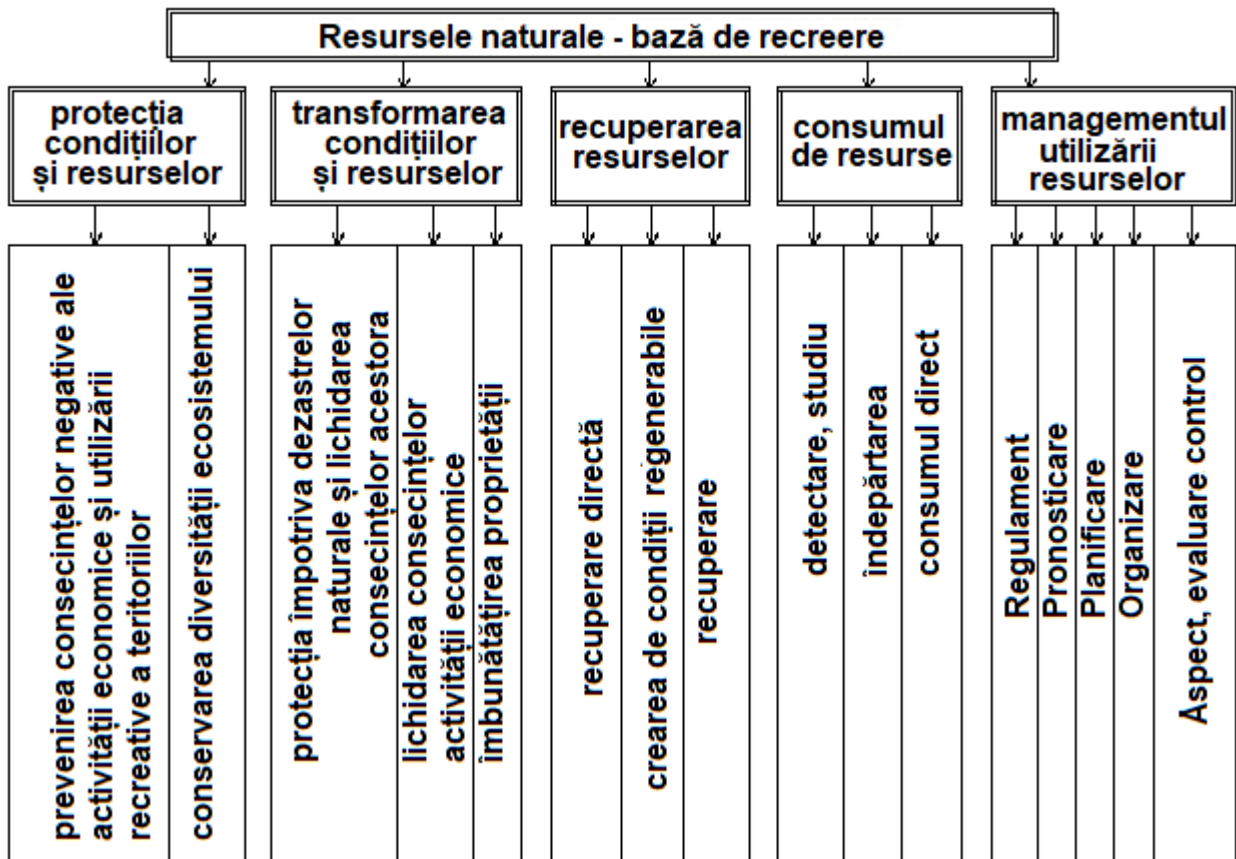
Resursele naturale - bază de recreere

protecția condițiilor și resurselor

prevenirea consecințelor negative ale activității economice și utilizării recreative a teritoriilor

conservarea diversității ecosistemului

transformarea condițiilor și resurselor

protecția împotriva dezastrelor naturale și lichidarea consecințelor acestora

lichidarea consecințelor activității economice

îmbunătățirea proprietății

recuperarea resurselor

recuperare directă

crearea de condiții regenerabile

recuperare

consumul de resurse

detectare, studiu

îndepărtarea

consumul direct

managementul utilizării resurselor

Regulament

Pronosticare

Planificare

Organizare

Aspect, evaluare control